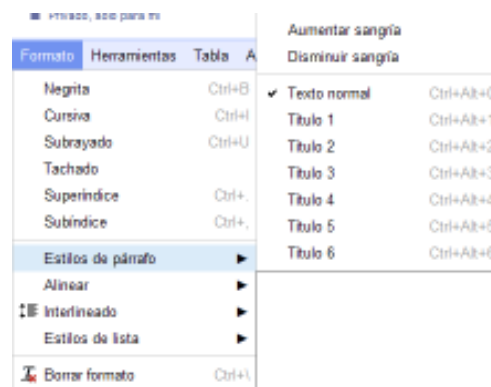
Privado, sólo para mí

Formato Herramientas Tabla A

Negrita Ctrl+B
Cursiva Ctrl+I
Subrayado Ctrl+U
Tachado
Superíndice Ctrl+.
Subíndice Ctrl+,
Estilos de párrafo
Alinear
Interlineado
Estilos de lista
Borrar formato Ctrl+\

Aumentar sangría
Disminuir sangría
Texto normal Ctrl+Alt+0
Título 1 Ctrl+Alt+1
Título 2 Ctrl+Alt+2
Título 3 Ctrl+Alt+3
Título 4 Ctrl+Alt+4
Título 5 Ctrl+Alt+5
Título 6 Ctrl+Alt+6